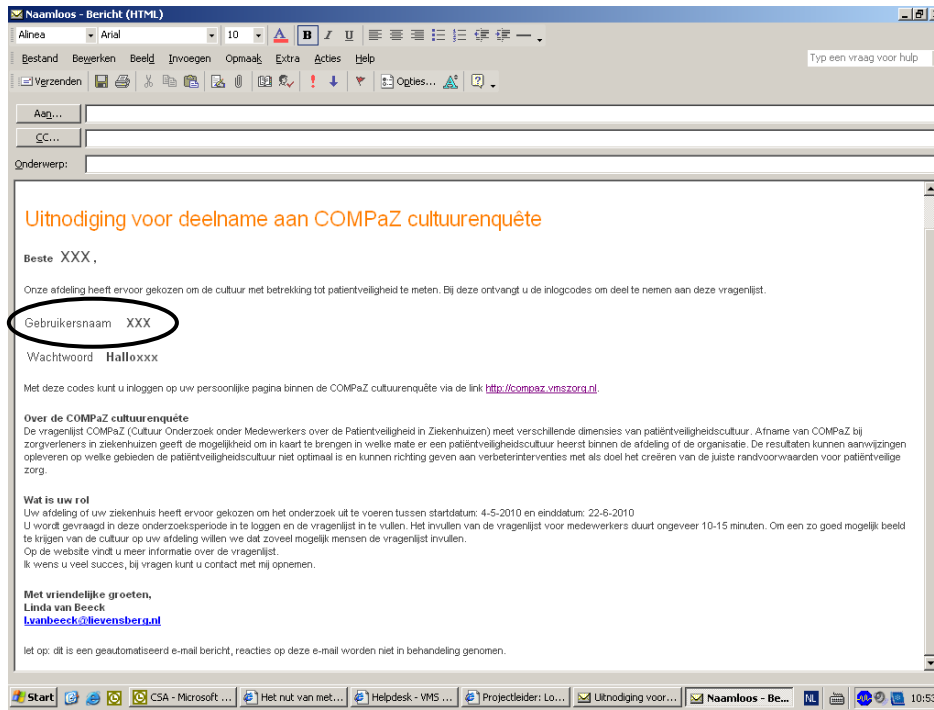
Naamloos - Bericht (HTML)

Alinea Arial 10 B I U

Bestand Bewerken Beeld Invoegen Opmaak Extra Acties Help

Typ een vraag voor hulp

Verzenden Opties...

Aan...

CC...

Onderwerp:

Uitnodiging voor deelname aan COMPaZ cultuurenquête

Beste XXX,

Onze afdeling heeft ervoor gekozen om de cultuur met betrekking tot patientveiligheid te meten. Bij deze ontvangt u de inlogcodes om deel te nemen aan deze vragenlijst.

Gebruikersnaam XXX

Wachtwoord Halloxxx

Met deze codes kunt u inloggen op uw persoonlijke pagina binnen de COMPaZ cultuurenquête via de link http://compaz.vmszorg.nl.

Over de COMPaZ cultuurenquête
De vragenlijst COMPaZ (Cultuur Onderzoek onder Medewerkers over de Patientveiligheid in Ziekenhuizen) meet verschillende dimensies van patiëntveiligheidscultuur. Afname van COMPaZ bij zorgverleners in ziekenhuizen geeft de mogelijkheid om in kaart te brengen in welke mate er een patiëntveiligheidscultuur heerst binnen de afdeling of de organisatie. De resultaten kunnen aanwijzingen opleveren op welke gebieden de patiëntveiligheidscultuur niet optimaal is en kunnen richting geven aan verbeterinterventies met als doel het creëren van de juiste randvoorwaarden voor patiëntveilige zorg.

Wat is uw rol
Uw afdeling of uw ziekenhuis heeft ervoor gekozen om het onderzoek uit te voeren tussen startdatum: 4-5-2010 en einddatum: 22-6-2010
U wordt gevraagd in deze onderzoeksperiode in te loggen en de vragenlijst in te vullen. Het invullen van de vragenlijst voor medewerkers duurt ongeveer 10-15 minuten. Om een zo goed mogelijk beeld te krijgen van de cultuur op uw afdeling willen we dat zoveel mogelijk mensen de vragenlijst invullen.
Op de website vindt u meer informatie over de vragenlijst.
Ik wens u veel succes, bij vragen kunt u contact met mij opnemen.

Met vriendelijke groeten,
Linda van Beeck
l.vanbeeck@lievensberg.nl

let op: dit is een geautomatiseerd e-mail bericht, reacties op deze e-mail worden niet in behandeling genomen.

Start CSA - Microsoft ... Het nut van met... Helpdesk - VMS ... Projectleider: Lo... Uitnodiging voor... Naamloos - Be... NL 10:53